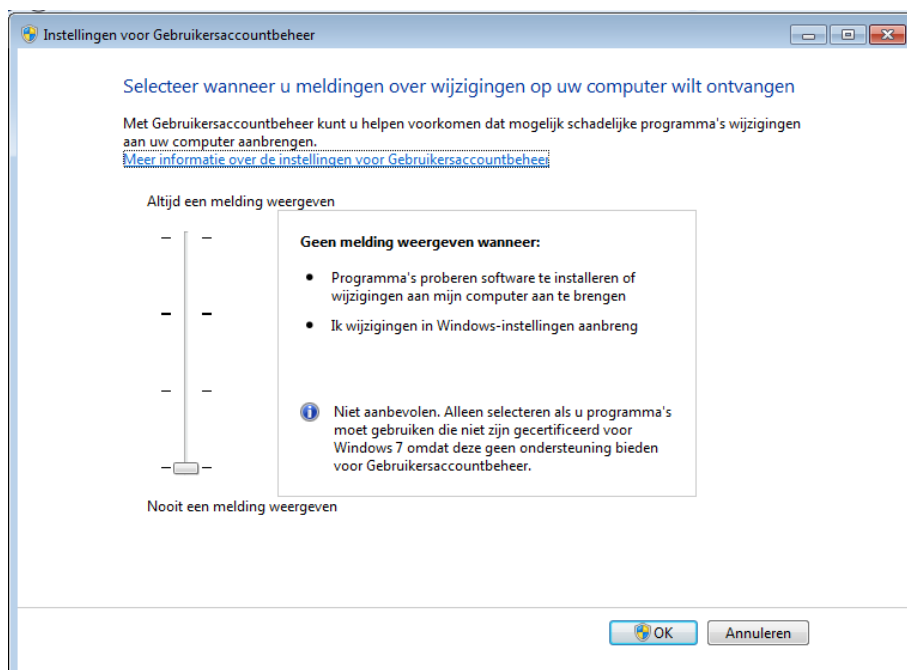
Instellingen voor Gebruikersaccountbeheer

Selecteer wanneer u meldingen over wijzigingen op uw computer wilt ontvangen

Met Gebruikersaccountbeheer kunt u helpen voorkomen dat mogelijk schadelijke programma's wijzigingen aan uw computer aanbrengen.
Meer informatie over de instellingen voor Gebruikersaccountbeheer

Altijd een melding weergeven

Geen melding weergeven wanneer:

- Programma's proberen software te installeren of wijzigingen aan mijn computer aan te brengen
- Ik wijzigingen in Windows-instellingen aanbreng

Niet aanbevolen. Alleen selecteren als u programma's moet gebruiken die niet zijn gecertificeerd voor Windows 7 omdat deze geen ondersteuning bieden voor Gebruikersaccountbeheer.

Nooit een melding weergeven

OK Annuleren